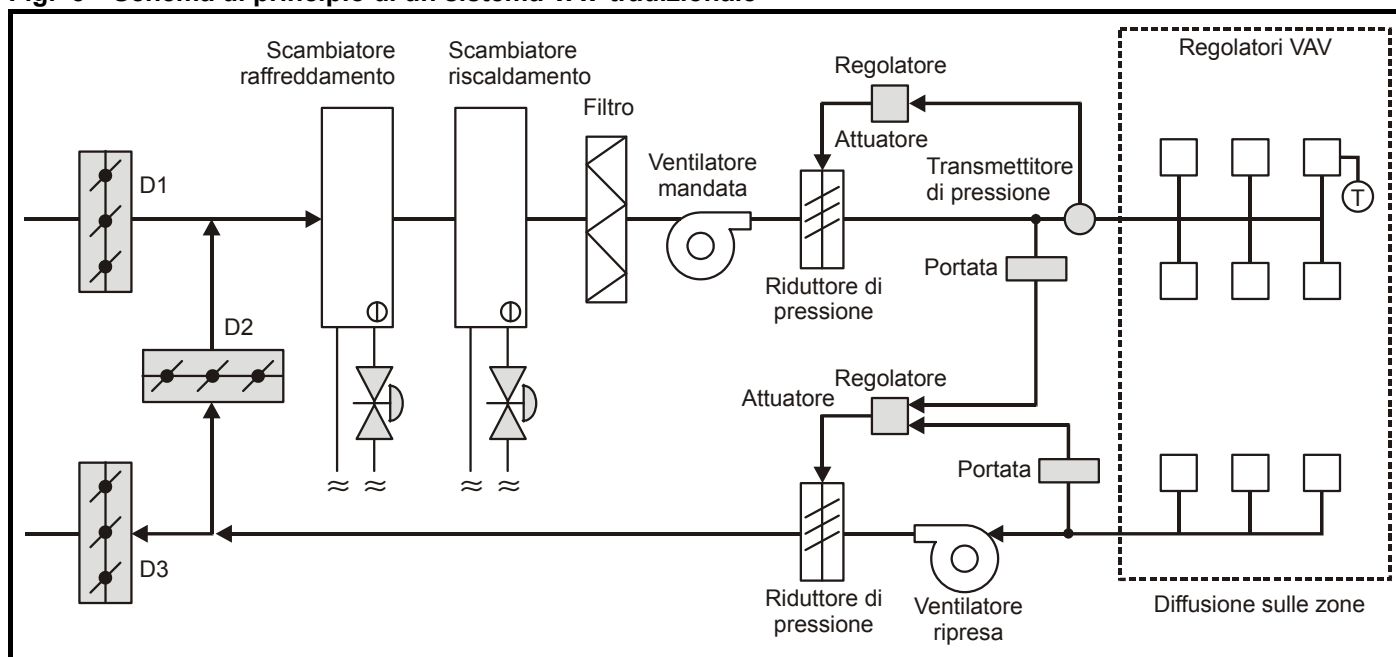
Fig. 6 Schema di principio di un sistema VAV tradizionale

Scambiatore raffreddamento

Scambiatore riscaldamento

Filtro

Regolatore

Attuatore

Regolatori VAV

D1

Ventilatore mandata

Transmettitore di pressione

T

Riduttore di pressione

Portata

D2

Regolatore

Attuatore

Portata

D3

Riduttore di pressione

Ventilatore ripresa

Diffusione sulle zone